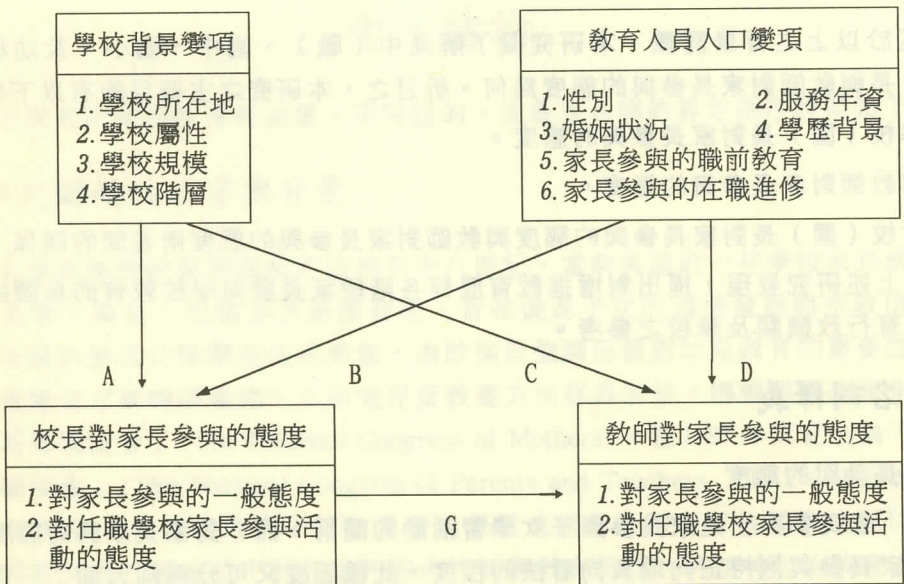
學校背景變項

1.學校所在地
2.學校屬性
3.學校規模
4.學校階層

教育人員人口變項

1.性別
2.服務年資
3.婚姻狀況
4.學歷背景
5.家長參與的職前教育
6.家長參與的在職進修

A

B

C

D

校長對家長參與的態度

1.對家長參與的一般態度
2.對任職學校家長參與活動的態度

G

教師對家長參與的態度

1.對家長參與的一般態度
2.對任職學校家長參與活動的態度